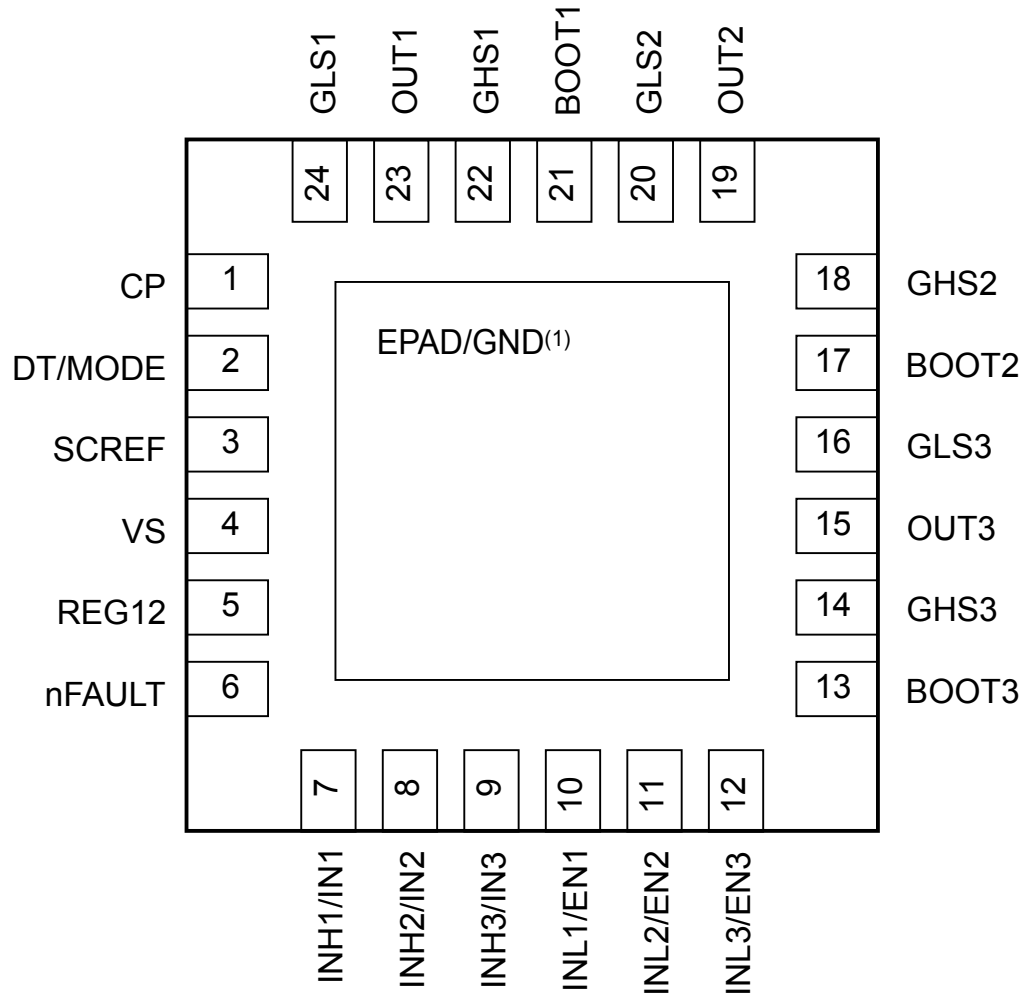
GLS1 OUT1 GHS1 BOOT1 GLS2 OUT2

24 23 22 21 20 19

CP 1
DT/MODE 2
SCREF 3
VS 4
REG12 5
nFAULT 6

EPAD/GND$^{(1)}$

18 GHS2
17 BOOT2
16 GLS3
15 OUT3
14 GHS3
13 BOOT3

7 8 9 10 11 12

INH1/IN1 INH2/IN2 INH3/IN3 INL1/EN1 INL2/EN2 INL3/EN3